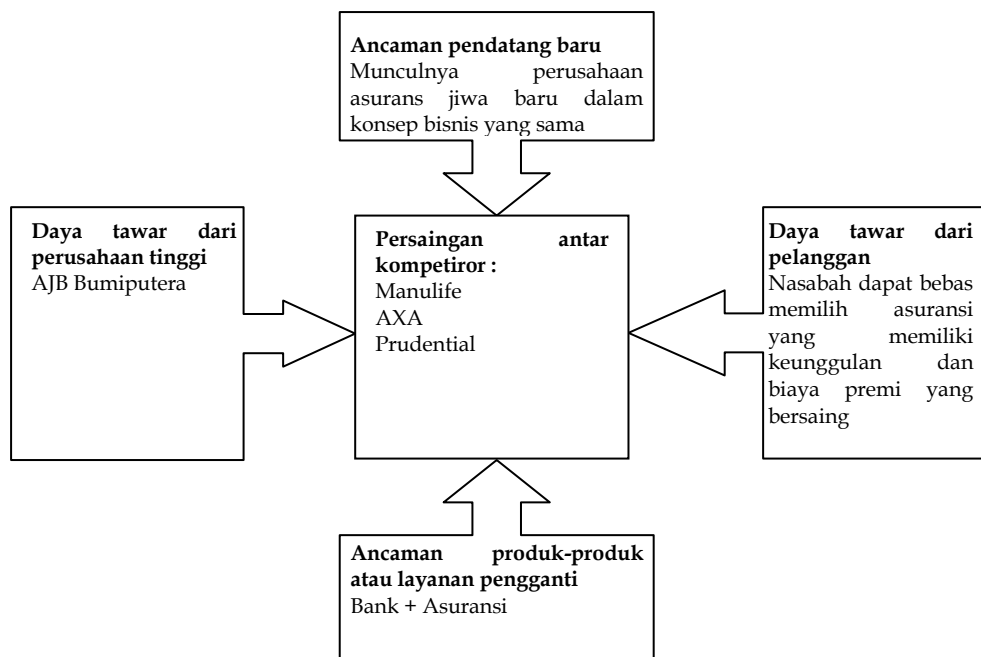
**Ancaman pendatang baru**
Munculnya perusahaan asurans jiwa baru dalam konsep bisnis yang sama

**Daya tawar dari perusahaan tinggi**
AJB Bumiputera

**Persaingan antar kompetiror :**
Manulife
AXA
Prudential

**Daya tawar dari pelanggan**
Nasabah dapat bebas memilih asuransi yang memiliki keunggulan dan biaya premi yang bersaing

**Ancaman produk-produk atau layanan pengganti**
Bank + Asuransi